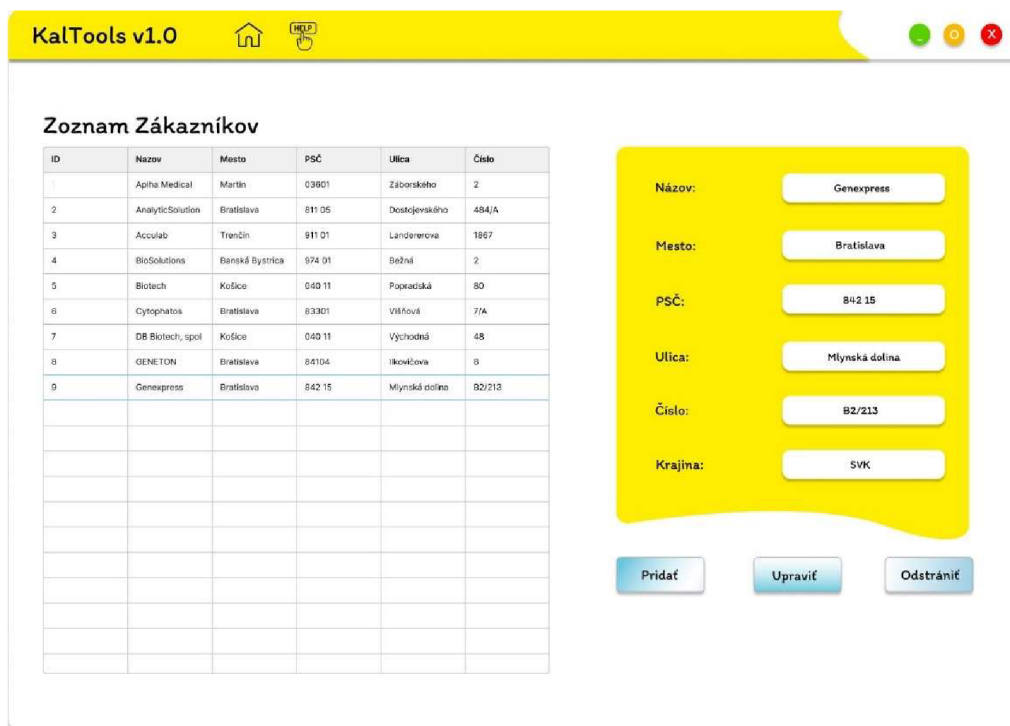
KalTools v1.0

HELP

_ o x

Zoznam Zákazníkov

| ID | Nazov | Mesto | PSČ | Ulica | Čislo |
|---|---|---|---|---|---|
| 1 | Apiha Medical | Martin | 03601 | Záborského | 2 |
| 2 | AnalyticSolution | Bratislava | 811 05 | Dostojevského | 484/A |
| 3 | Acculab | Trenčín | 911 01 | Landererova | 1867 |
| 4 | BioSolutions | Banská Bystrica | 974 01 | Bežná | 2 |
| 5 | Biotech | Košice | 040 11 | Popradská | 80 |
| 6 | Cytophatos | Bratislava | 83301 | Višňová | 7/A |
| 7 | DB Biotech, spol | Košice | 040 11 | Východná | 48 |
| 8 | GENETON | Bratislava | 84104 | Ilkovičova | 8 |
| 9 | Genexpress | Bratislava | 842 15 | Mlynská dolina | B2/213 |

Názov: Genexpress

Mesto: Bratislava

PSČ: 842 15

Ulica: Mlynská dolina

Číslo: B2/213

Krajina: SVK

Pridať

Upraviť

Odstrániť